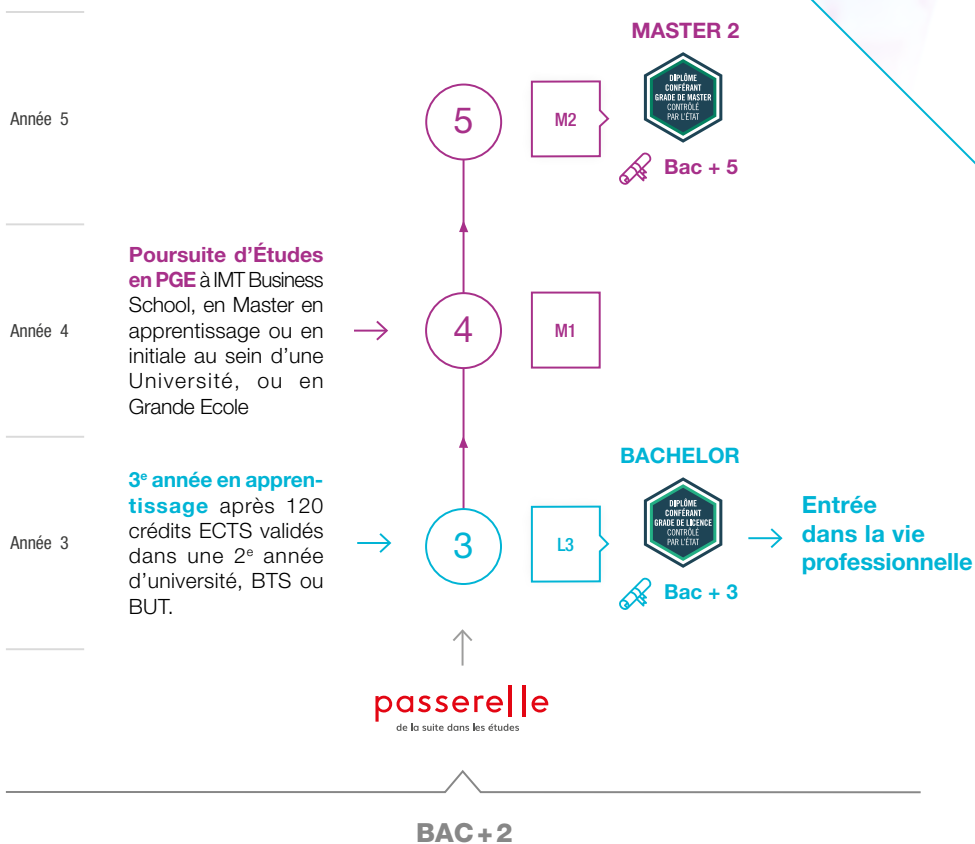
Année 5

5

M2

MASTER 2

DIPLÔME CONFÉRANT GRADE DE MASTER CONTRÔLÉ PAR L'ÉTAT

Bac + 5

Année 4

Poursuite d'Études en PGE à IMT Business School, en Master en apprentissage ou en initiale au sein d'une Université, ou en Grande Ecole

4

M1

Année 3

3$^e$ année en apprentissage après 120 crédits ECTS validés dans une 2$^e$ année d'université, BTS ou BUT.

3

L3

BACHELOR

DIPLÔME CONFÉRANT GRADE DE LICENCE CONTRÔLÉ PAR L'ÉTAT

Bac + 3

Entrée dans la vie professionnelle

passerelle
de la suite dans les études

BAC + 2